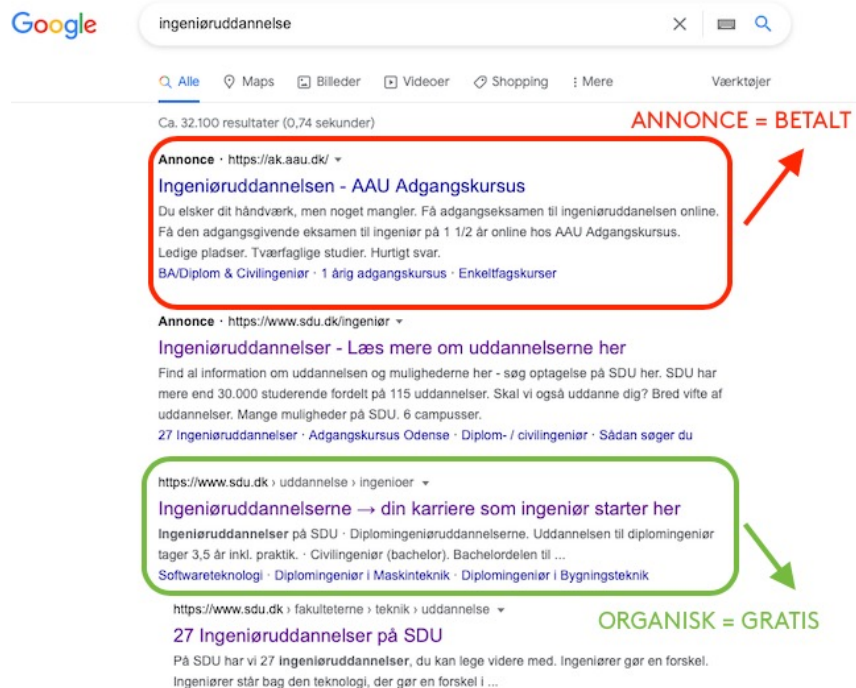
Google

ingeniøruddannelse

Alle Maps Billeder Videoer Shopping Mere Værktøjer

Ca. 32.100 resultater (0,74 sekunder)

ANNONCE = BETALT

Annonce · https://ak.aau.dk/

Ingeniøruddannelsen - AAU Adgangskursus

Du elsker dit håndværk, men noget mangler. Få adgangseksamen til ingeniøruddannelsen online. Få den adgangsgivende eksamen til ingeniør på 1 1/2 år online hos AAU Adgangskursus. Ledige pladser. Tværfaglige studier. Hurtigt svar.

BA/Diplom & Civilingeniør · 1 årig adgangskursus · Enkeltfagskurser

Annonce · https://www.sdu.dk/ingeniør

Ingeniøruddannelser - Læs mere om uddannelserne her

Find al information om uddannelsen og mulighederne her - søg optagelse på SDU her. SDU har mere end 30.000 studerende fordelt på 115 uddannelser. Skal vi også uddanne dig? Bred vifte af uddannelser. Mange muligheder på SDU. 6 campusser.

27 Ingeniøruddannelser · Adgangskursus Odense · Diplom- / civilingeniør · Sådan søger du

https://www.sdu.dk › uddannelse › ingenioer

Ingeniøruddannelserne → din karriere som ingeniør starter her

Ingeniøruddannelser på SDU · Diplomingeniøruddannelserne. Uddannelsen til diplomingeniør tager 3,5 år inkl. praktik. · Civilingeniør (bachelor). Bachelordelen til ...

Softwareteknologi · Diplomingeniør i Maskinteknik · Diplomingeniør i Bygningsteknik

ORGANISK = GRATIS

https://www.sdu.dk › fakulteterne › teknik › uddannelse

27 Ingeniøruddannelser på SDU

På SDU har vi 27 ingeniøruddannelser, du kan lege videre med. Ingeniører gør en forskel. Ingeniører står bag den teknologi, der gør en forskel i ...